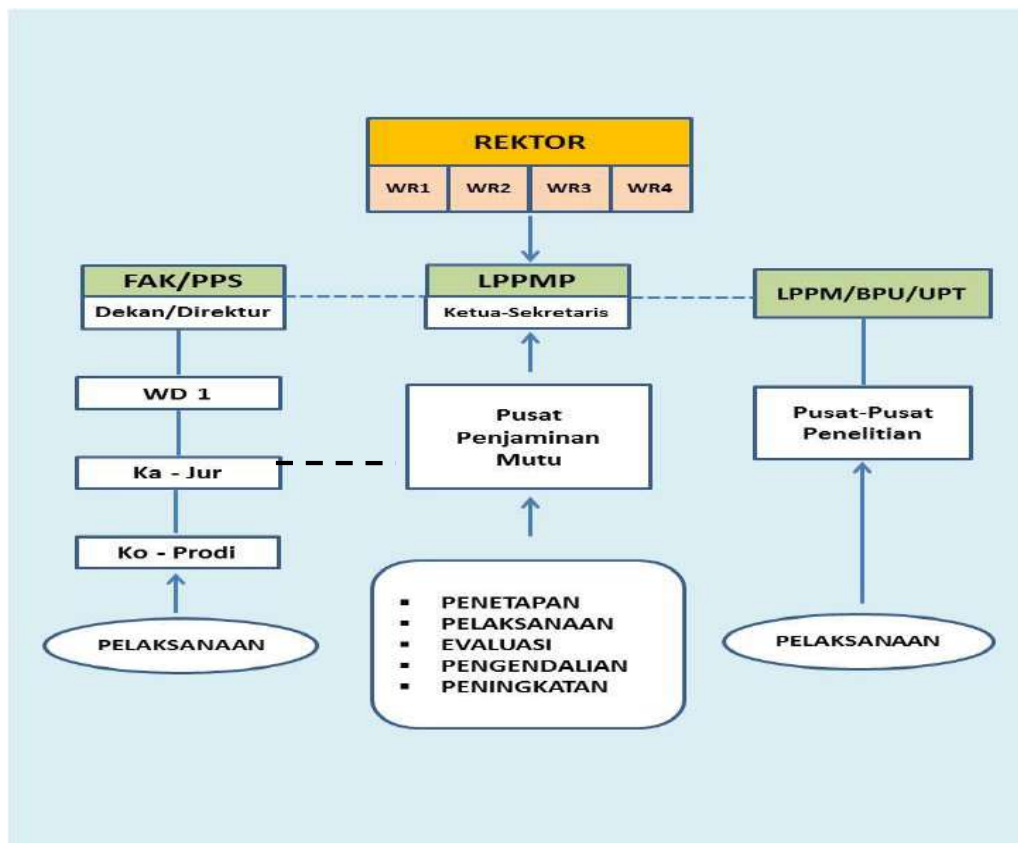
REKTOR

WR1 WR2 WR3 WR4

FAK/PPS
Dekan/Direktur

LPPMP
Ketua-Sekretaris

LPPM/BPU/UPT

WD 1

Ka - Jur

Ko - Prodi

PELAKSANAAN

Pusat Penjaminan Mutu

- PENETAPAN
- PELAKSANAAN
- EVALUASI
- PENGENDALIAN
- PENINGKATAN

Pusat-Pusat Penelitian

PELAKSANAAN